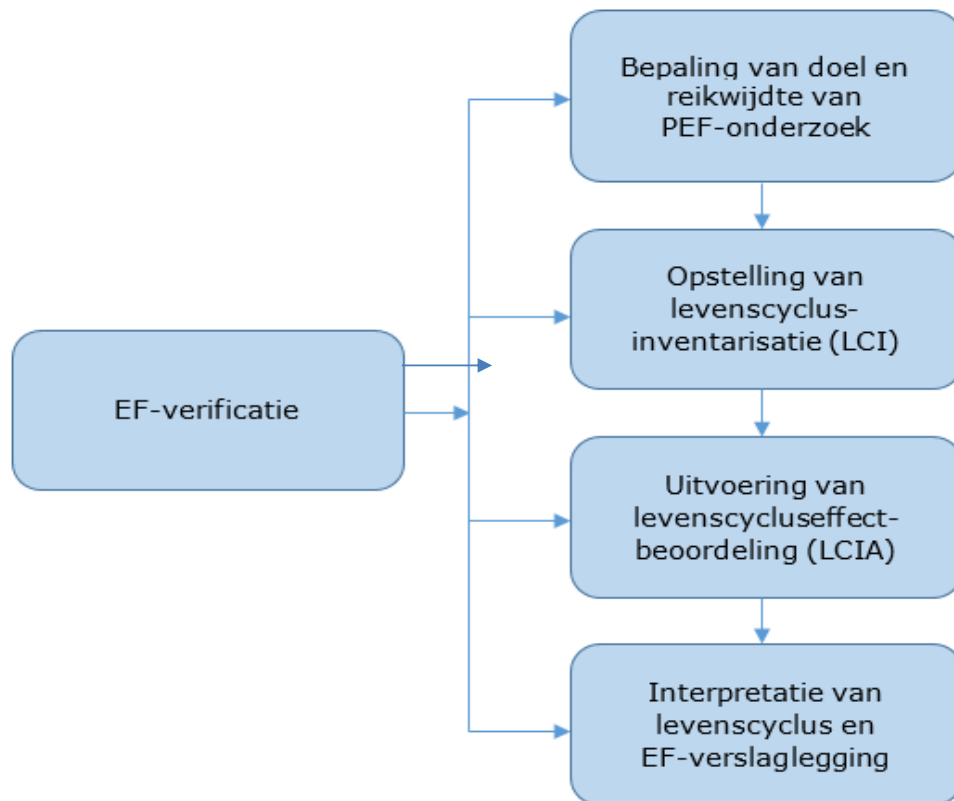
EF-verificatie

Bepaling van doel en reikwijdte van PEF-onderzoek

Opstelling van levenscyclus-inventarisatie (LCI)

Uitvoering van levenscycluseffect-beoordeling (LCIA)

Interpretatie van levenscyclus en EF-verslaglegging